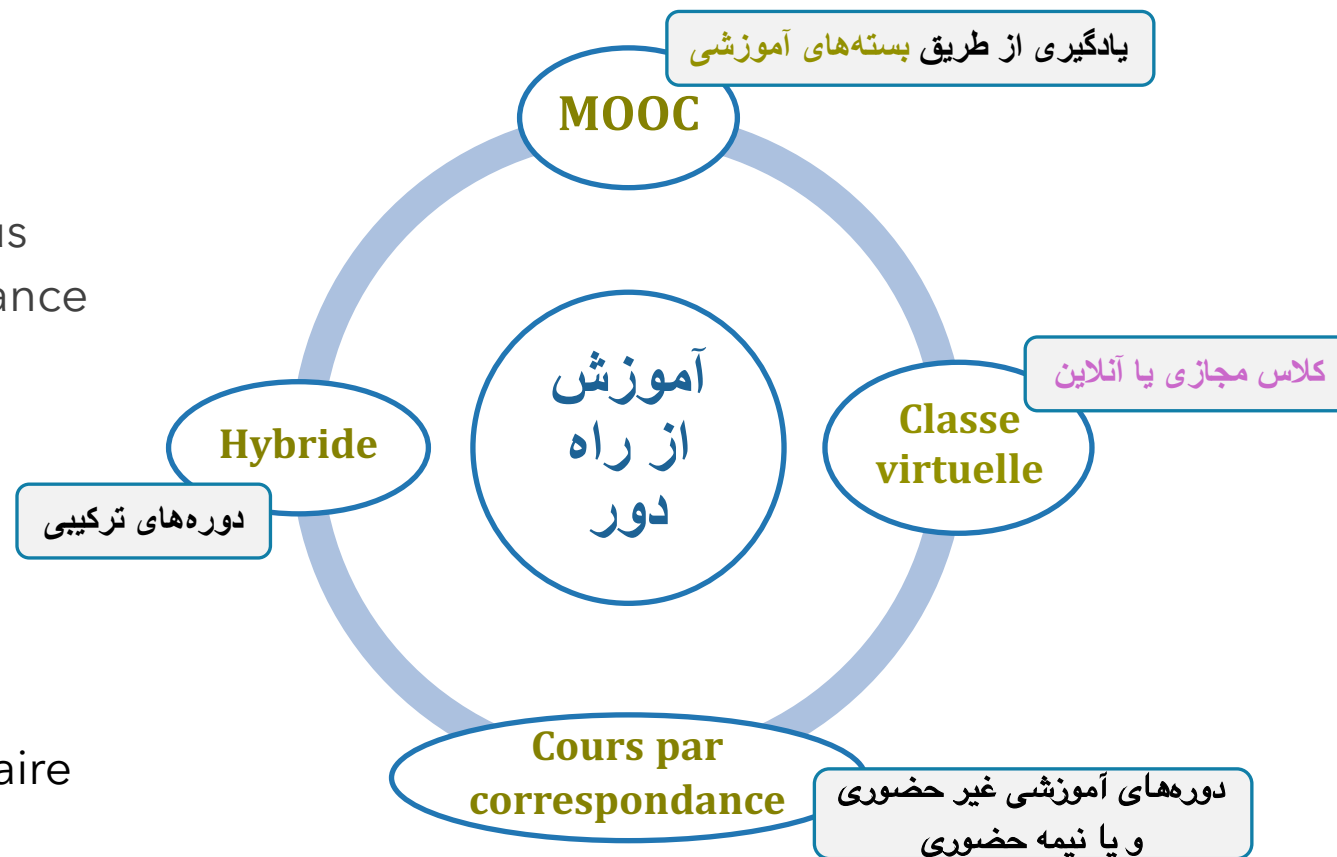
us
ance
aire

یادگیری از طریق بسته‌های آموزشی
MOOC

آموزش
از راه
دور

کلاس مجازی یا آنلاین
Classe virtuelle

Hybride
دوره‌های ترکیبی

Cours par correspondance
دوره‌های آموزشی غیر حضوری
و یا نیمه حضوری